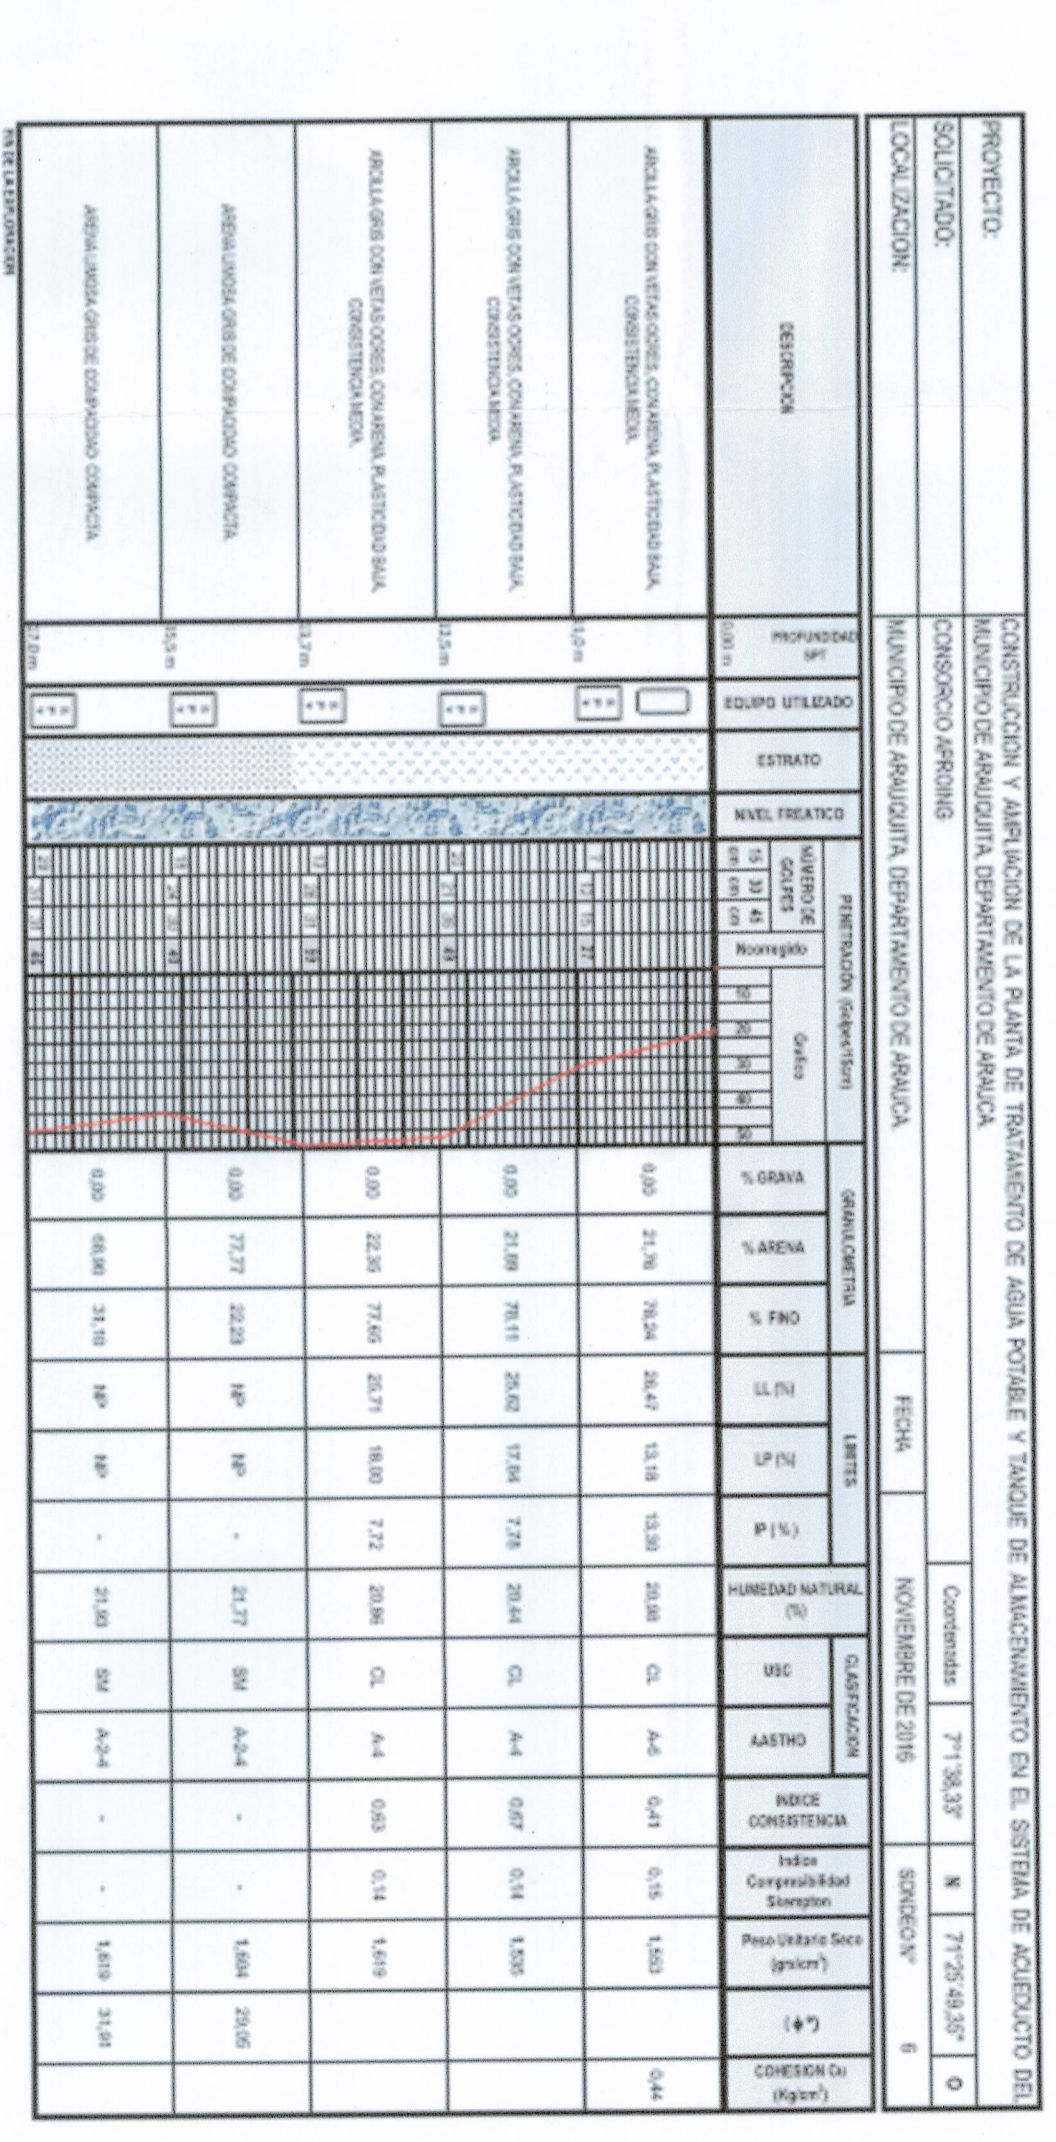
PROYECTO: CONSTRUCCION Y AMPLIACION DE LA PLANTA DE TRATAMIENTO DE AGUA POTABLE Y TANQUE DE ALMACENAMIENTO EN EL SISTEMA DE ACUEDUCTO DEL MUNICIPIO DE ARAUQUITA, DEPARTAMENTO DE ARAUCA.

SOLICITADO: CONSORCIO APROING | Coordenadas | 7°1'38,33" | N | 71°25'49,35" | O

LOCALIZACION: MUNICIPIO DE ARAUQUITA, DEPARTAMENTO DE ARAUCA. | FECHA | NOVIEMBRE DE 2016 | SONDEO N° | 6

| DESCRIPCION | PROFUNDIDAD SPT | EQUIPO UTILIZADO | ESTRATO | NIVEL FREATICO | PENETRACIÓN (Golpes/1pie) NÚMERO DE GOLPES 15 cm / 30 cm / 45 cm | Ncorregido | Grafico 10 20 30 40 50 | GRANULOMETRIA % GRAVA | % ARENA | % FINO | LIMITES LL (%) | LP (%) | IP (%) | HUMEDAD NATURAL (%) | CLASIFICACION USC | AASTHO | INDICE CONSISTENCIA | Indice Compresibilidad Skempton | Peso Unitario Seco (gr/cm³) | (ϕ°) | COHESION Cu (Kg/cm²) |
|---|---|---|---|---|---|---|---|---|---|---|---|---|---|---|---|---|---|---|---|---|---|
| | 0,00 m | | | | | | | | | | | | | | | | | | | | |
| ARCILLA GRIS CON VETAS OCRES, CON ARENA, PLASTICIDAD BAJA, CONSISTENCIA MEDIA. | 1,0 m | | | | 7 / 12 / 15 | 27 | | 0,00 | 21,76 | 78,24 | 26,47 | 13,18 | 13,30 | 20,98 | CL | A-6 | 0,41 | 0,15 | 1,553 | | 0,44 |
| ARCILLA GRIS CON VETAS OCRES, CON ARENA, PLASTICIDAD BAJA, CONSISTENCIA MEDIA. | 3,5 m | | | | 22 / 21 / 30 | 45 | | 0,00 | 21,89 | 78,11 | 25,62 | 17,04 | 7,78 | 20,44 | CL | A-4 | 0,67 | 0,14 | 1,535 | | |
| ARCILLA GRIS CON VETAS OCRES, CON ARENA, PLASTICIDAD BAJA, CONSISTENCIA MEDIA. | 13,7 m | | | | 17 / 26 / 31 | 53 | | 0,00 | 22,35 | 77,65 | 25,71 | 18,00 | 7,72 | 20,86 | CL | A-4 | 0,63 | 0,14 | 1,619 | | |
| ARENA LIMOSA GRIS DE COMPACIDAD COMPACTA. | 15,5 m | | | | 13 / 24 / 30 | 47 | | 0,00 | 77,77 | 22,23 | NP | NP | - | 21,77 | SM | A-2-4 | - | - | 1,604 | 29,05 | |
| ARENA LIMOSA GRIS DE COMPACIDAD COMPACTA. | 17,0 m | | | | 23 / 30 / 37 | 45 | | 0,00 | 68,90 | 31,10 | NP | NP | - | 21,93 | SM | A-2-4 | - | - | 1,619 | 31,01 | |

FIN DE LA EXPLORACION